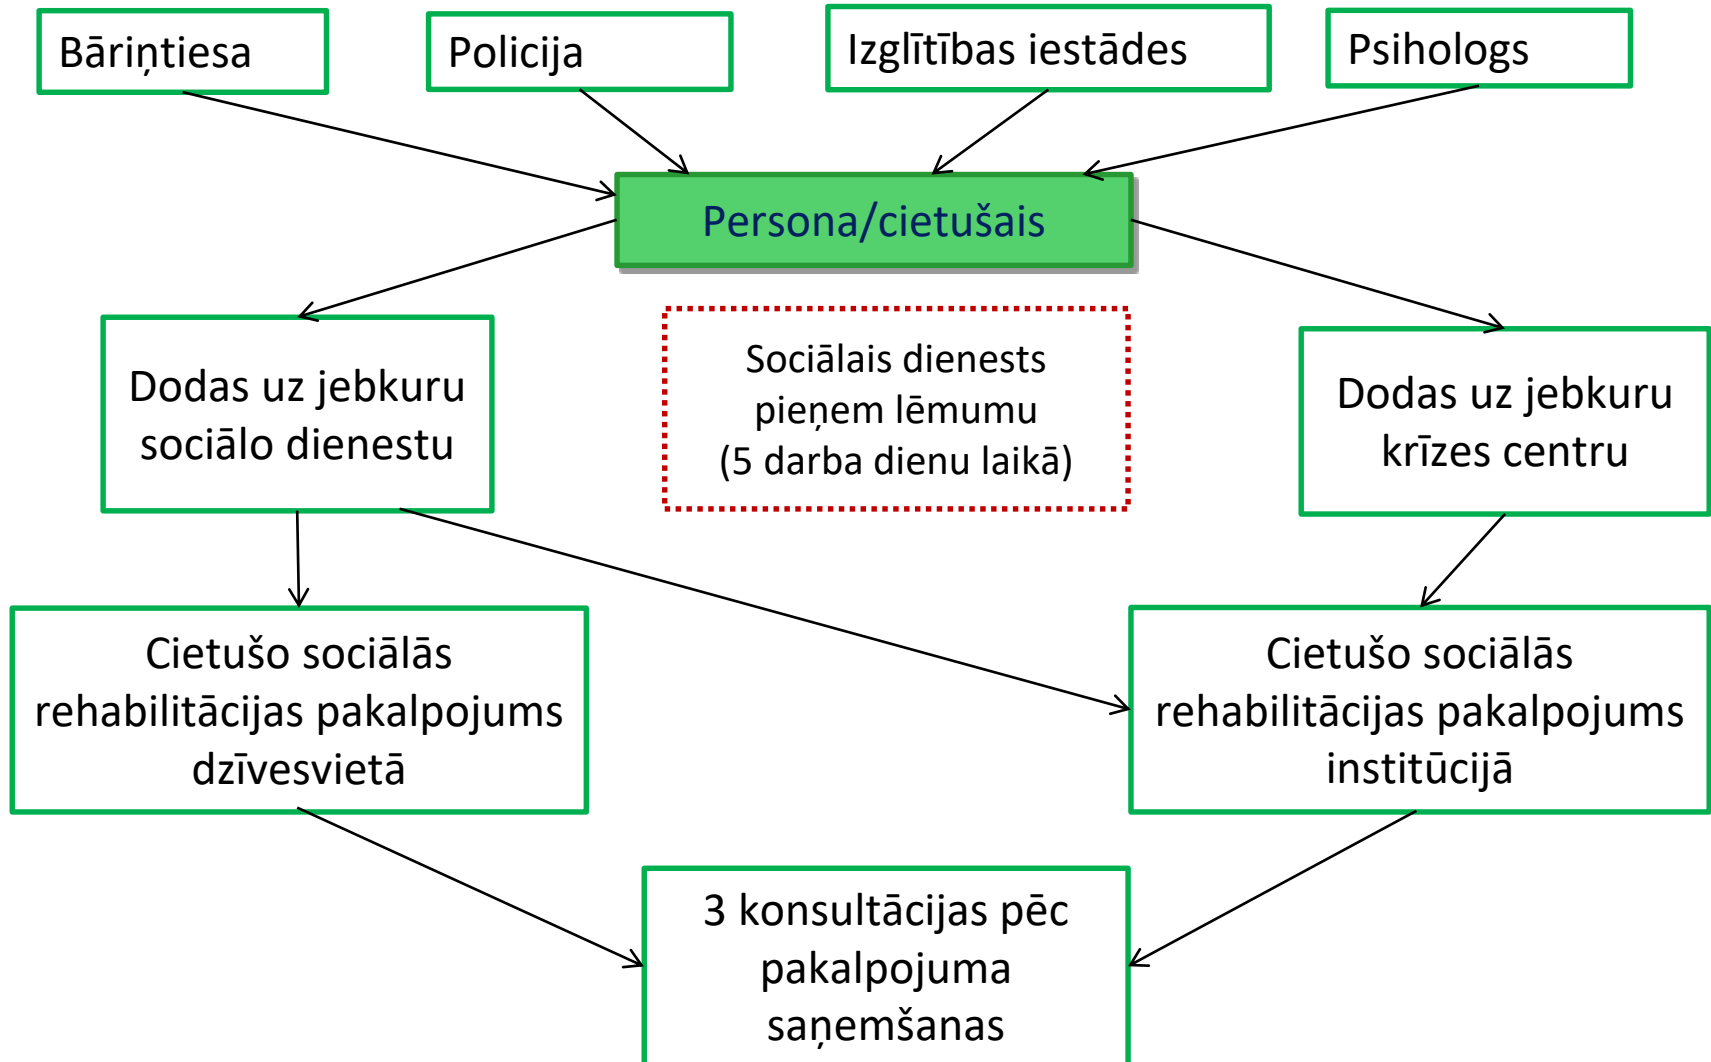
Bāriņtiesa

Policija

Izglītības iestādes

Psihologs

Persona/cietušais

Dodas uz jebkuru sociālo dienestu

Sociālais dienests pieņem lēmumu (5 darba dienu laikā)

Dodas uz jebkuru krīzes centru

Cietušo sociālās rehabilitācijas pakalpojums dzīvesvietā

Cietušo sociālās rehabilitācijas pakalpojums institūcijā

3 konsultācijas pēc pakalpojuma saņemšanas